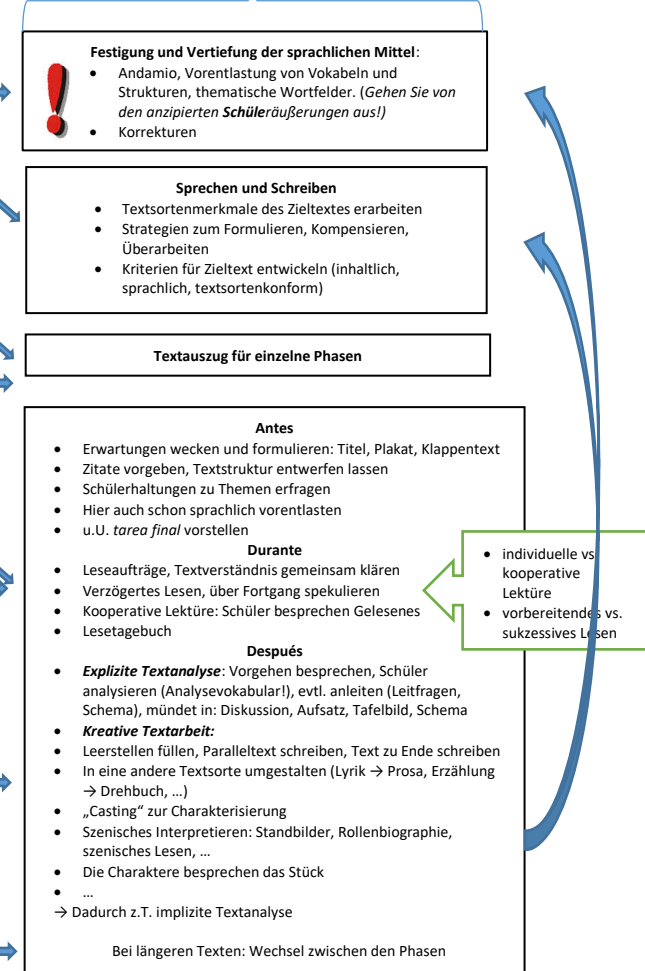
**Festigung und Vertiefung der sprachlichen Mittel**:

- Andamio, Vorentlastung von Vokabeln und Strukturen, thematische Wortfelder. (*Gehen Sie von den anzipierten **Schüler**äußerungen aus!)*
- Korrekturen

**Sprechen und Schreiben**

- Textsortenmerkmale des Zieltextes erarbeiten
- Strategien zum Formulieren, Kompensieren, Überarbeiten
- Kriterien für Zieltext entwickeln (inhaltlich, sprachlich, textsortenkonform)

**Textauszug für einzelne Phasen**

**Antes**

- Erwartungen wecken und formulieren: Titel, Plakat, Klappentext
- Zitate vorgeben, Textstruktur entwerfen lassen
- Schülerhaltungen zu Themen erfragen
- Hier auch schon sprachlich vorentlasten
- u.U. *tarea final* vorstellen

**Durante**

- Leseaufträge, Textverständnis gemeinsam klären
- Verzögertes Lesen, über Fortgang spekulieren
- Kooperative Lektüre: Schüler besprechen Gelesenes
- Lesetagebuch

- individuelle vs. kooperative Lektüre
- vorbereitendes vs. sukzessives Lesen

**Después**

- ***Explizite Textanalyse***: Vorgehen besprechen, Schüler analysieren (Analysevokabular!), evtl. anleiten (Leitfragen, Schema), mündet in: Diskussion, Aufsatz, Tafelbild, Schema
- ***Kreative Textarbeit:***
- Leerstellen füllen, Paralleltext schreiben, Text zu Ende schreiben
- In eine andere Textsorte umgestalten (Lyrik → Prosa, Erzählung → Drehbuch, …)
- „Casting" zur Charakterisierung
- Szenisches Interpretieren: Standbilder, Rollenbiographie, szenisches Lesen, …
- Die Charaktere besprechen das Stück
- …

→ Dadurch z.T. implizite Textanalyse

Bei längeren Texten: Wechsel zwischen den Phasen